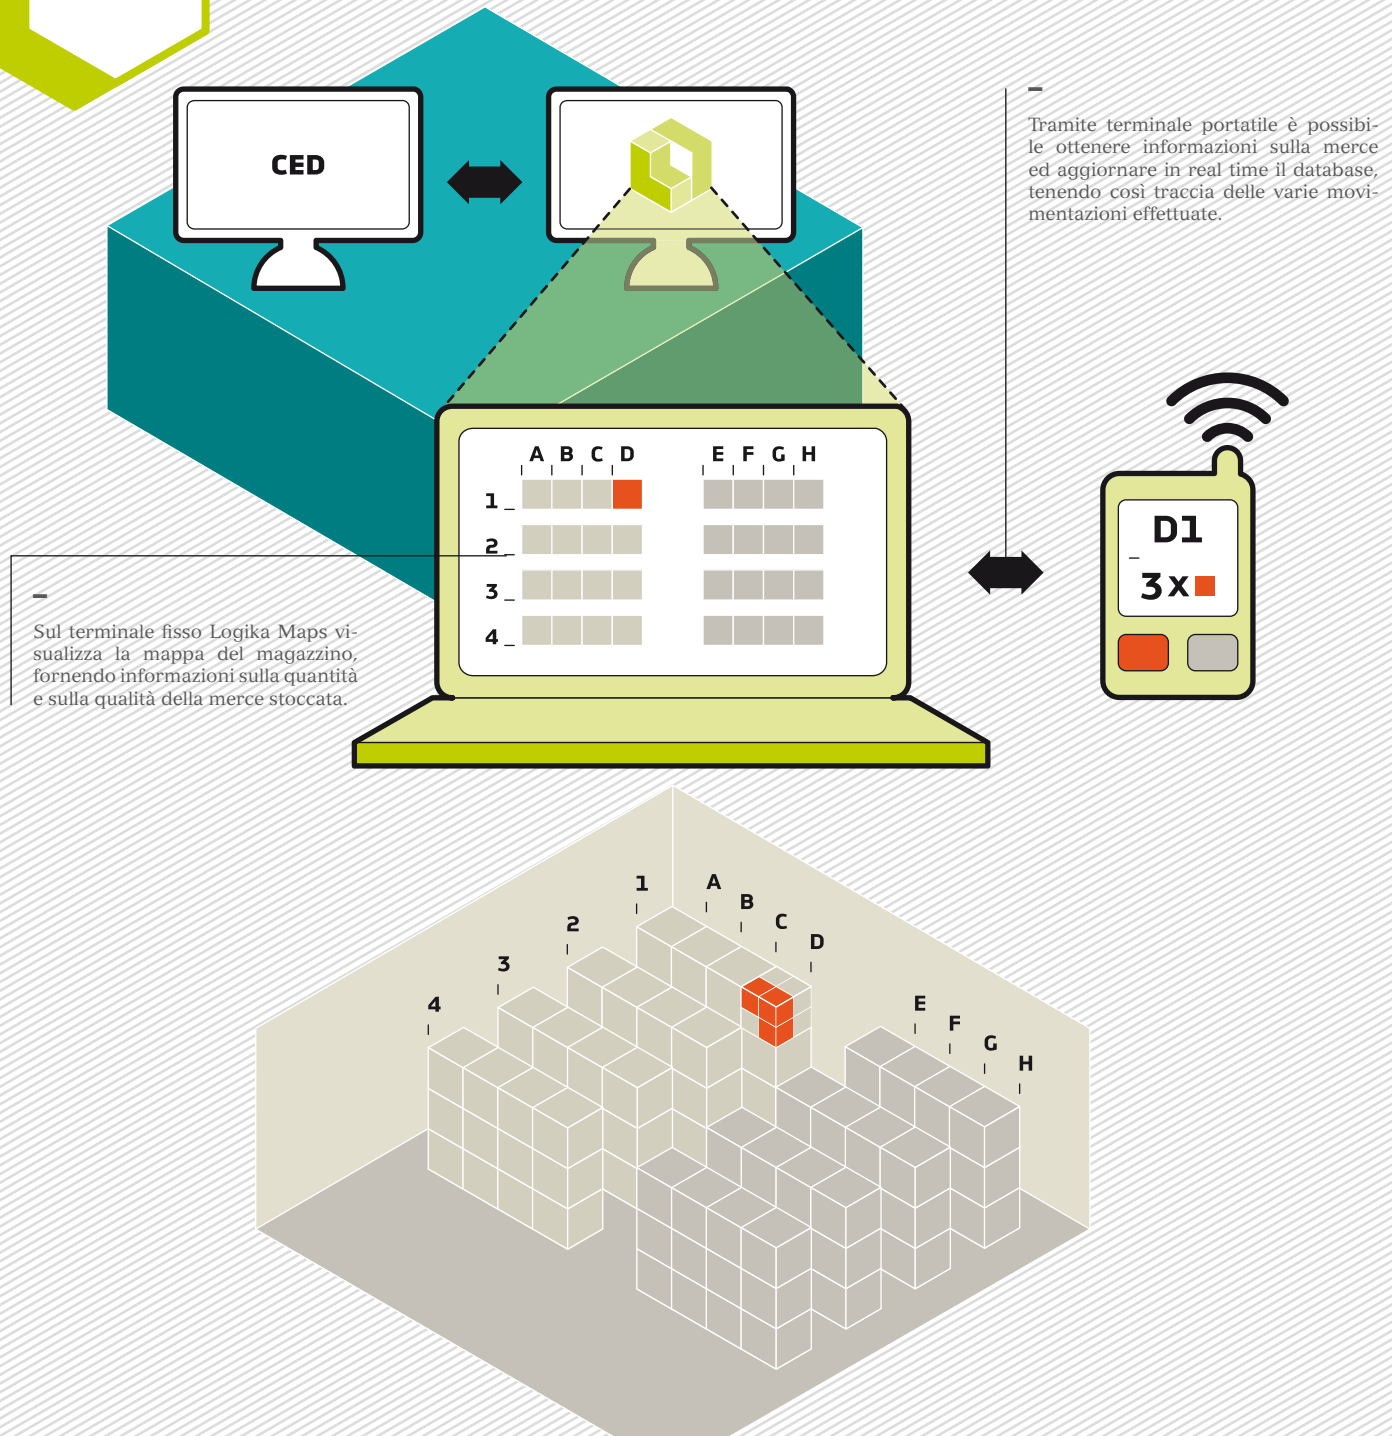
CED

–

Tramite terminale portatile è possibile ottenere informazioni sulla merce ed aggiornare in real time il database, tenendo così traccia delle varie movimentazioni effettuate.

A B C D E F G H

1 _

2 _

3 _

4 _

D1

3x

–

Sul terminale fisso Logika Maps visualizza la mappa del magazzino, fornendo informazioni sulla quantità e sulla qualità della merce stoccata.

1 A B C D

2

3

4

E F G H